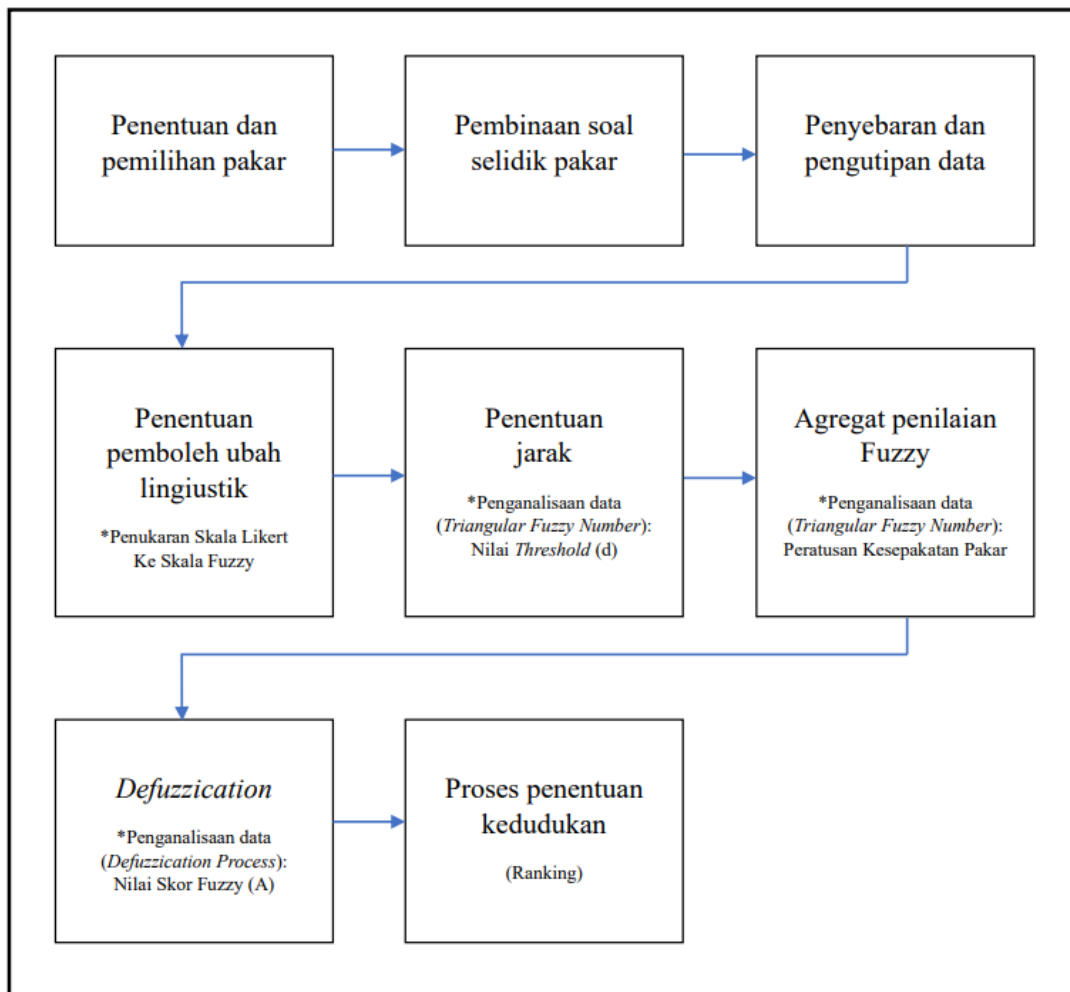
Penentuan dan pemilihan pakar

Pembinaan soal selidik pakar

Penyebaran dan pengutipan data

Penentuan pemboleh ubah lingiustik

*Penukaran Skala Likert Ke Skala Fuzzy

Penentuan jarak

*Penganalisaan data (Triangular Fuzzy Number): Nilai Threshold (d)

Agregat penilaian Fuzzy

*Penganalisaan data (Triangular Fuzzy Number): Peratusan Kesepakatan Pakar

Defuzzication

*Penganalisaan data (Defuzzication Process): Nilai Skor Fuzzy (A)

Proses penentuan kedudukan

(Ranking)